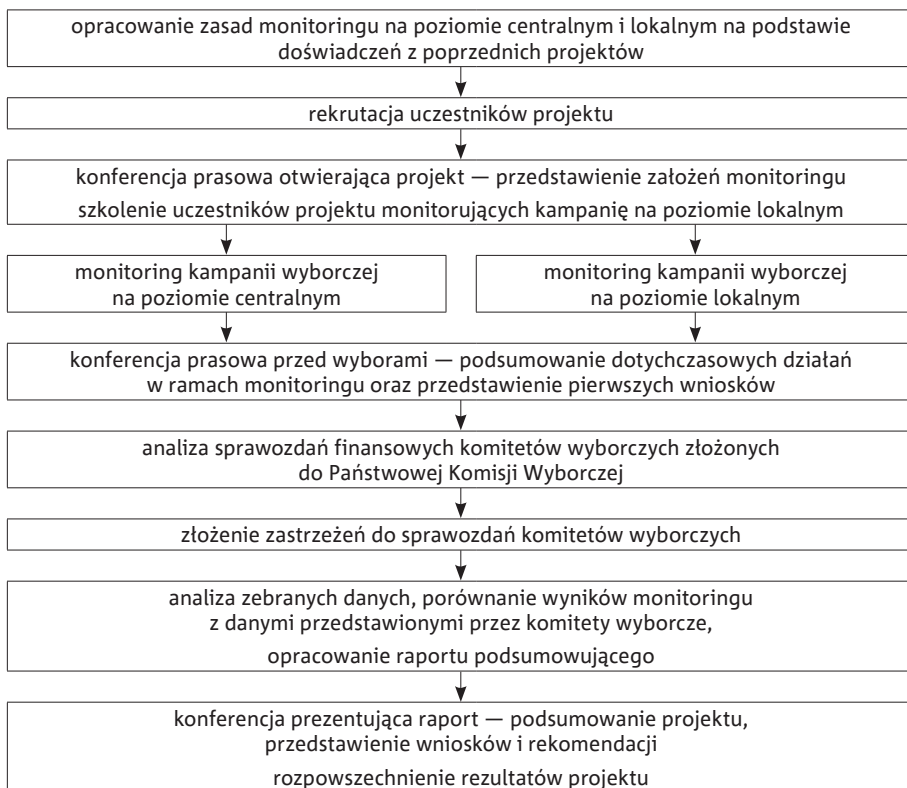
opracowanie zasad monitoringu na poziomie centralnym i lokalnym na podstawie doświadczeń z poprzednich projektów

rekrutacja uczestników projektu

konferencja prasowa otwierająca projekt — przedstawienie założeń monitoringu

szkolenie uczestników projektu monitorujących kampanię na poziomie lokalnym

monitoring kampanii wyborczej na poziomie centralnym

monitoring kampanii wyborczej na poziomie lokalnym

konferencja prasowa przed wyborami — podsumowanie dotychczasowych działań w ramach monitoringu oraz przedstawienie pierwszych wniosków

analiza sprawozdań finansowych komitetów wyborczych złożonych do Państwowej Komisji Wyborczej

złożenie zastrzeżeń do sprawozdań komitetów wyborczych

analiza zebranych danych, porównanie wyników monitoringu z danymi przedstawionymi przez komitety wyborcze,

opracowanie raportu podsumowującego

konferencja prezentująca raport — podsumowanie projektu, przedstawienie wniosków i rekomendacji

rozpowszechnienie rezultatów projektu